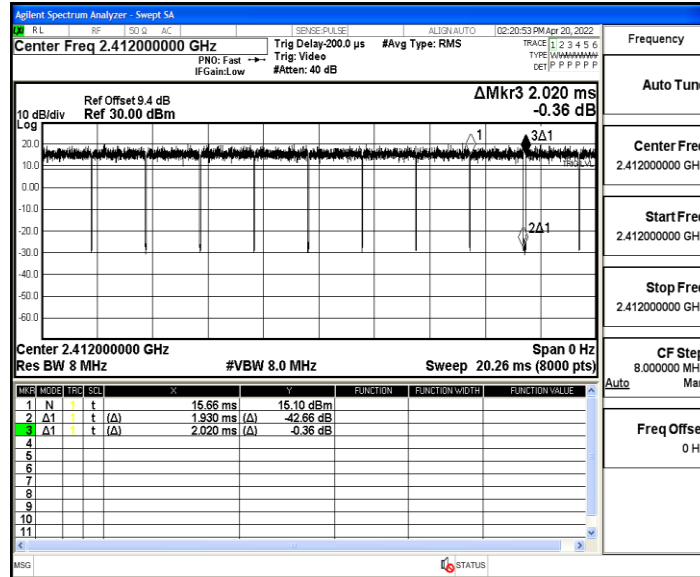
Agilent Spectrum Analyzer - Swept SA

RL RF 50 Ω AC SENSE:PULSE ALIGN AUTO 02:20:53 PM Apr 20, 2022

Center Freq 2.412000000 GHz

PNO: Fast IFGain:Low

Trig Delay-200.0 µs Trig: Video #Atten: 40 dB

#Avg Type: RMS

TRACE 1 2 3 4 5 6 TYPE WWWWWW DET P P P P P P

Frequency

Auto Tune

10 dB/div Log

Ref Offset 9.4 dB Ref 30.00 dBm

ΔMkr3 2.020 ms -0.36 dB

20.0
10.0
0.00
-10.0
-20.0
-30.0
-40.0
-50.0
-60.0

1
3Δ1
2Δ1
TRIG LVL

Center Freq 2.412000000 GHz

Start Freq 2.412000000 GHz

Stop Freq 2.412000000 GHz

Center 2.412000000 GHz Res BW 8 MHz

#VBW 8.0 MHz

Span 0 Hz Sweep 20.26 ms (8000 pts)

CF Step 8.000000 MHz Auto Man

Freq Offset 0 Hz

| MKR | MODE | TRC | SCL | X | Y | FUNCTION | FUNCTION WIDTH | FUNCTION VALUE |
|---|---|---|---|---|---|---|---|---|
| 1 | N | 1 | t | 15.66 ms | 15.10 dBm | | | |
| 2 | Δ1 | 1 | t | (Δ) 1.930 ms | (Δ) -42.66 dB | | | |
| 3 | Δ1 | 1 | t | (Δ) 2.020 ms | (Δ) -0.36 dB | | | |
| 4 | | | | | | | | |
| 5 | | | | | | | | |
| 6 | | | | | | | | |
| 7 | | | | | | | | |
| 8 | | | | | | | | |
| 9 | | | | | | | | |
| 10 | | | | | | | | |
| 11 | | | | | | | | |

MSG

STATUS